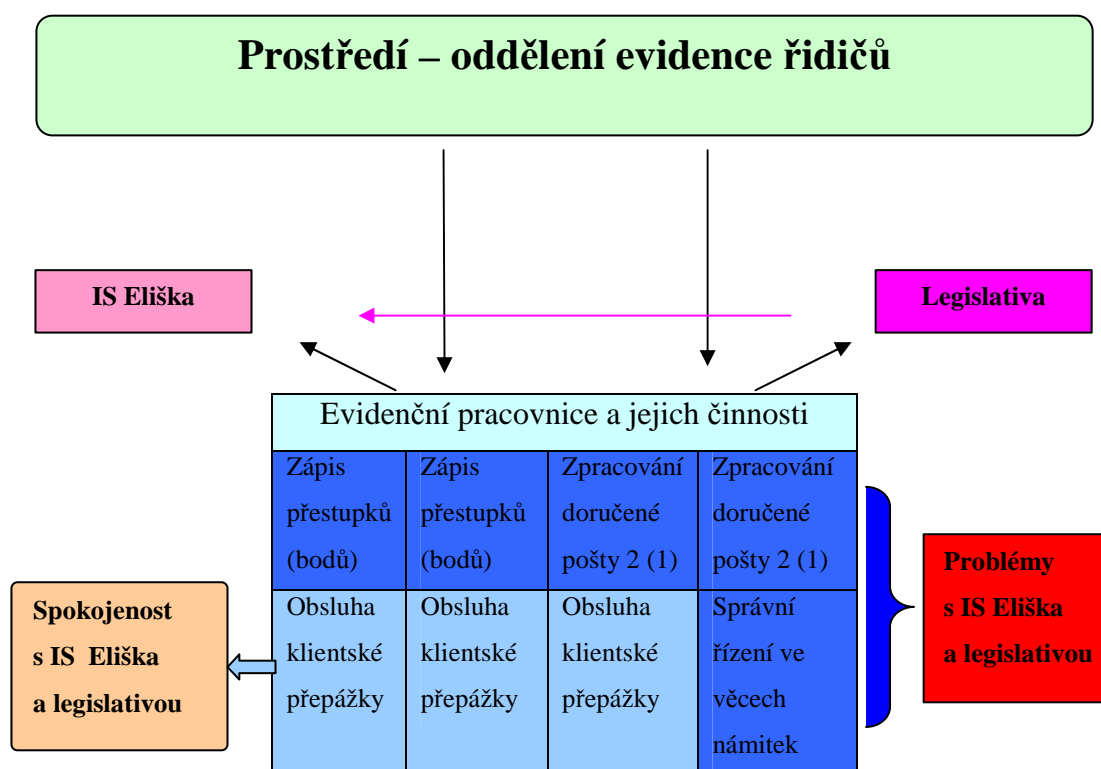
Prostředí – oddělení evidence řidičů

IS Eliška

Legislativa

Evidenční pracovnice a jejich činnosti

| Zápis přestupků (bodů) | Zápis přestupků (bodů) | Zpracování doručené pošty 2 (1) | Zpracování doručené pošty 2 (1) |
|---|---|---|---|
| Obsluha klientské přepážky | Obsluha klientské přepážky | Obsluha klientské přepážky | Správní řízení ve věcech námitek |

Problémy s IS Eliška a legislativou

Spokojenost s IS Eliška a legislativou